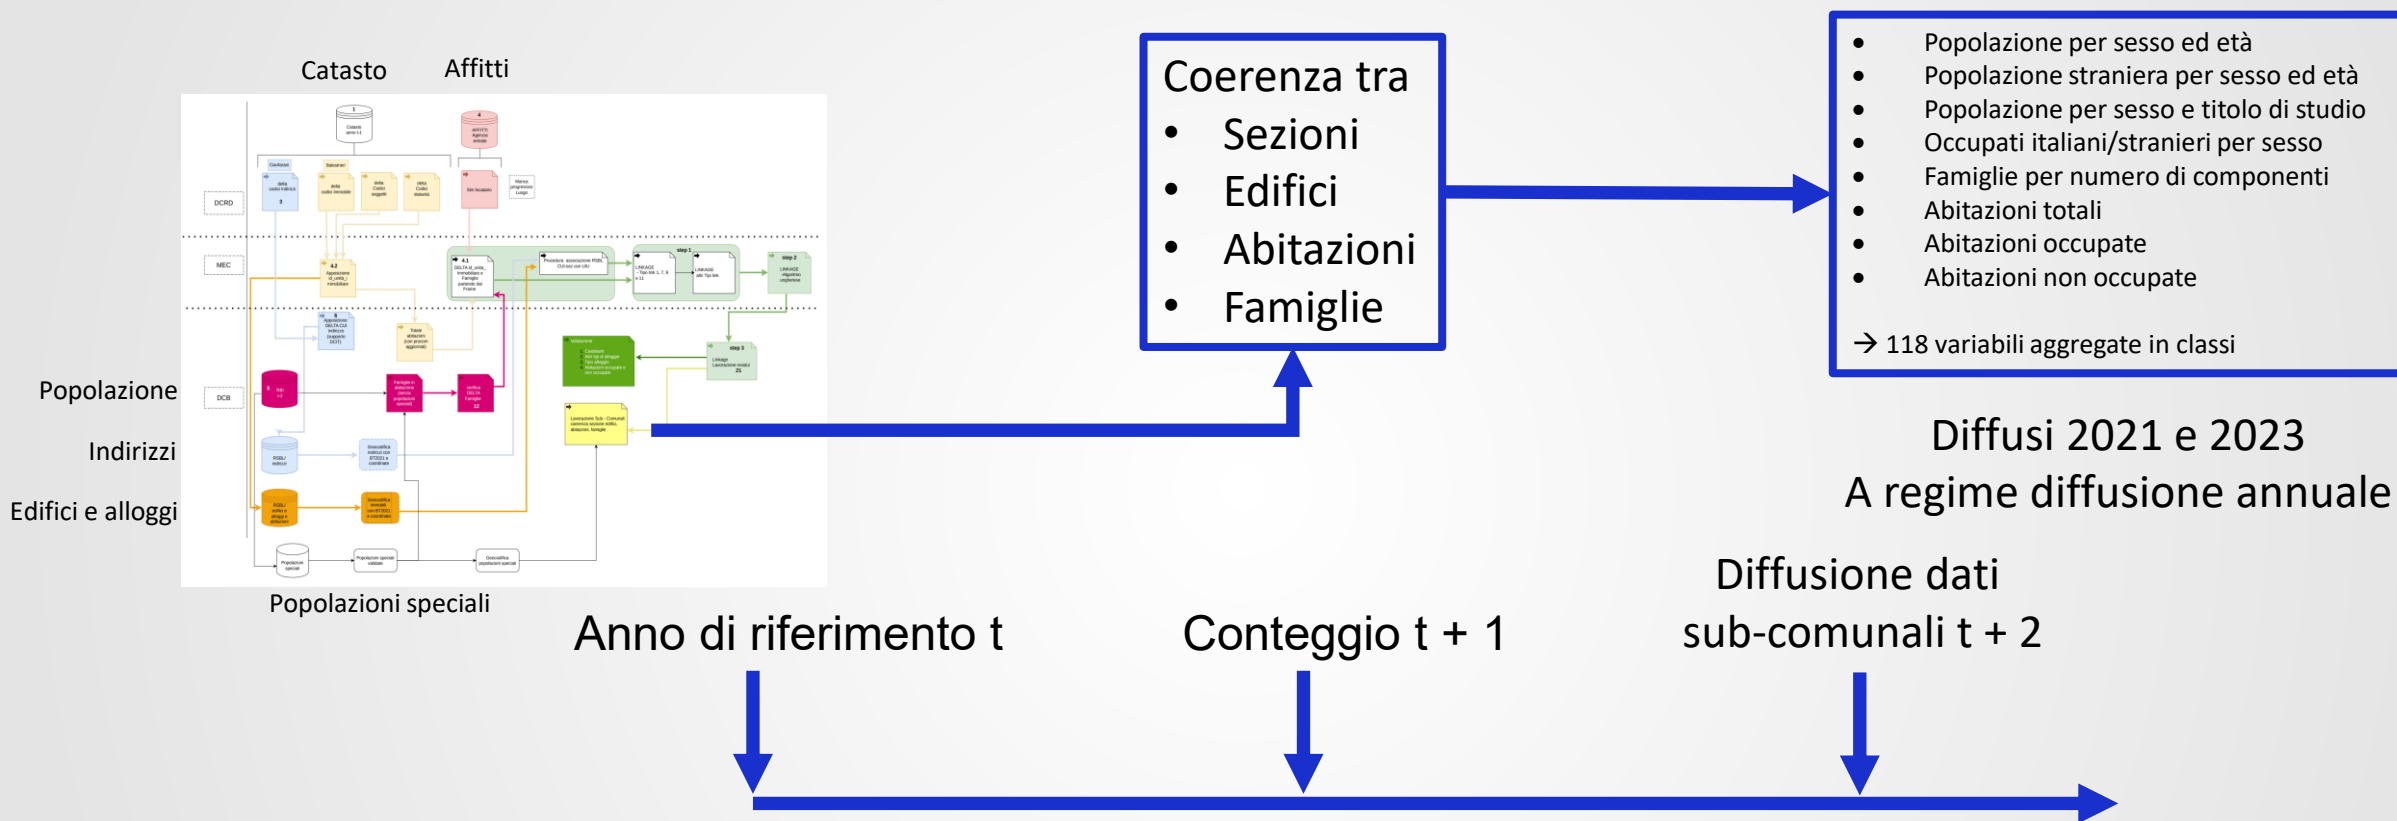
Catasto Affitti

DCRD

MEC

DCB

Popolazione

Indirizzi

Edifici e alloggi

Popolazioni speciali

Coerenza tra
- Sezioni
- Edifici
- Abitazioni
- Famiglie

- Popolazione per sesso ed età
- Popolazione straniera per sesso ed età
- Popolazione per sesso e titolo di studio
- Occupati italiani/stranieri per sesso
- Famiglie per numero di componenti
- Abitazioni totali
- Abitazioni occupate
- Abitazioni non occupate

→ 118 variabili aggregate in classi

Diffusi 2021 e 2023
A regime diffusione annuale

Anno di riferimento t

Conteggio t + 1

Diffusione dati sub-comunali t + 2